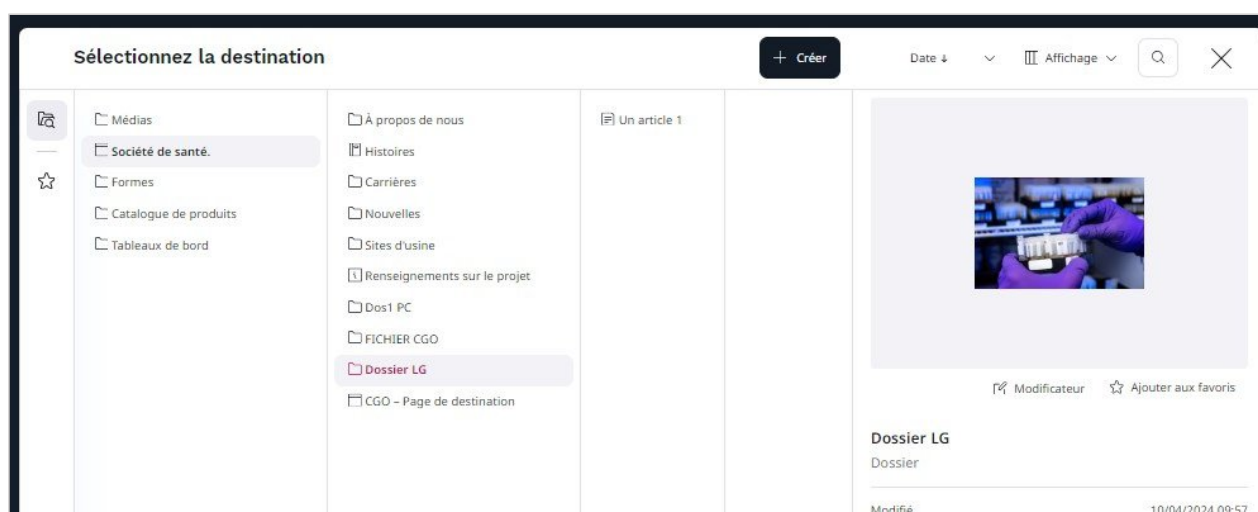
Sélectionnez la destination

+ Créer

Date ↓

Affichage

Médias
Société de santé.
Formes
Catalogue de produits
Tableaux de bord

À propos de nous
Histoires
Carrières
Nouvelles
Sites d'usine
Renseignements sur le projet
Dos1 PC
FICHIER CGO
Dossier LG
CGO – Page de destination

Un article 1

Modificateur
Ajouter aux favoris

Dossier LG
Dossier

Modifié
10/04/2024 09:57